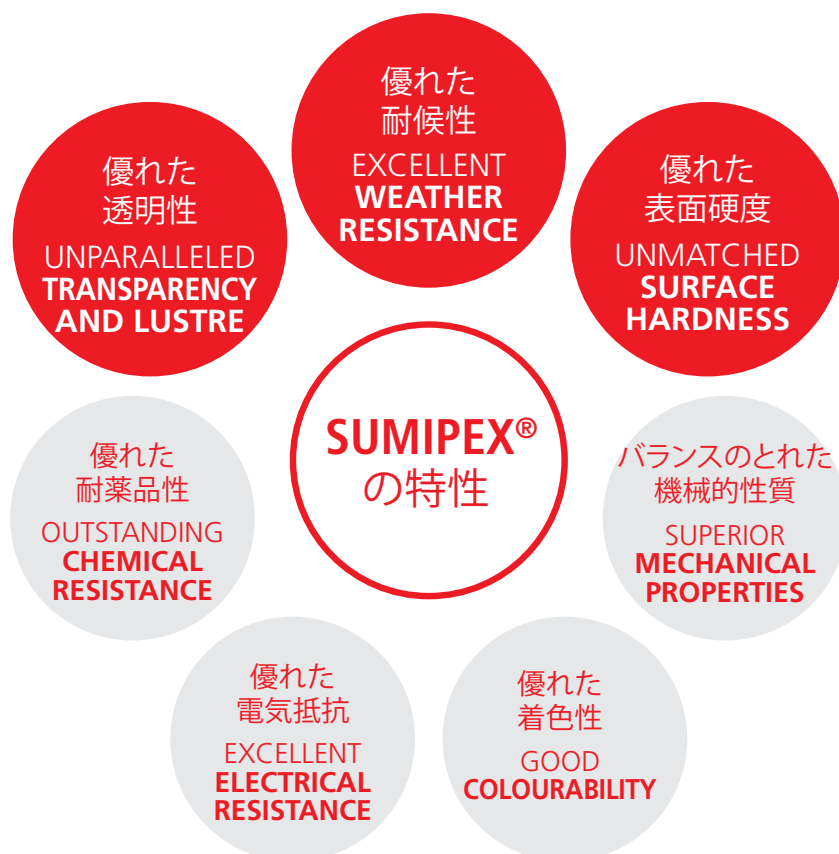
優れた
耐候性
EXCELLENT
WEATHER
RESISTANCE

優れた
透明性
UNPARALLELED
TRANSPARENCY
AND LUSTRE

優れた
表面硬度
UNMATCHED
SURFACE
HARDNESS

SUMIPEX®
の特性

優れた
耐薬品性
OUTSTANDING
CHEMICAL
RESISTANCE

バランスのとれた
機械的性質
SUPERIOR
MECHANICAL
PROPERTIES

優れた
電気抵抗
EXCELLENT
ELECTRICAL
RESISTANCE

優れた
着色性
GOOD
COLOURABILITY